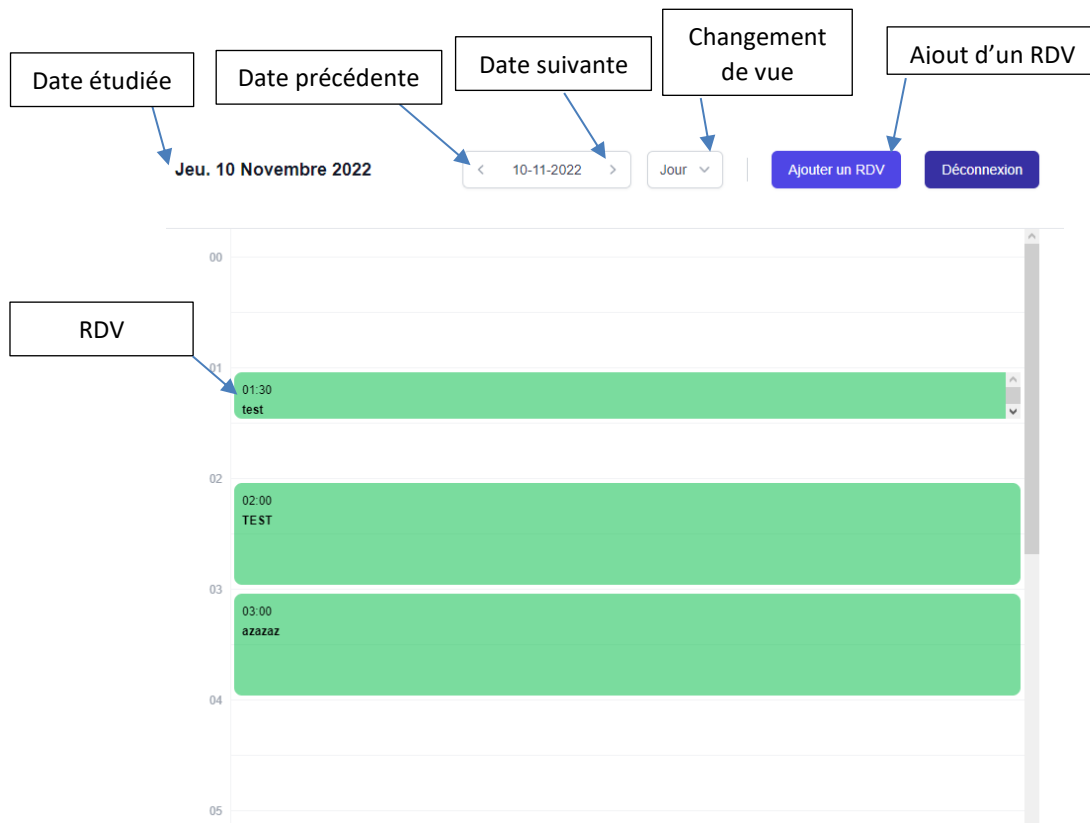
Date étudiée

Date précédente

Date suivante

Changement de vue

Ajout d'un RDV

Jeu. 10 Novembre 2022

< 10-11-2022 >

Jour

Ajouter un RDV

Déconnexion

00

RDV

01

01:30
test

02

02:00
TEST

03

03:00
azazaz

04

05